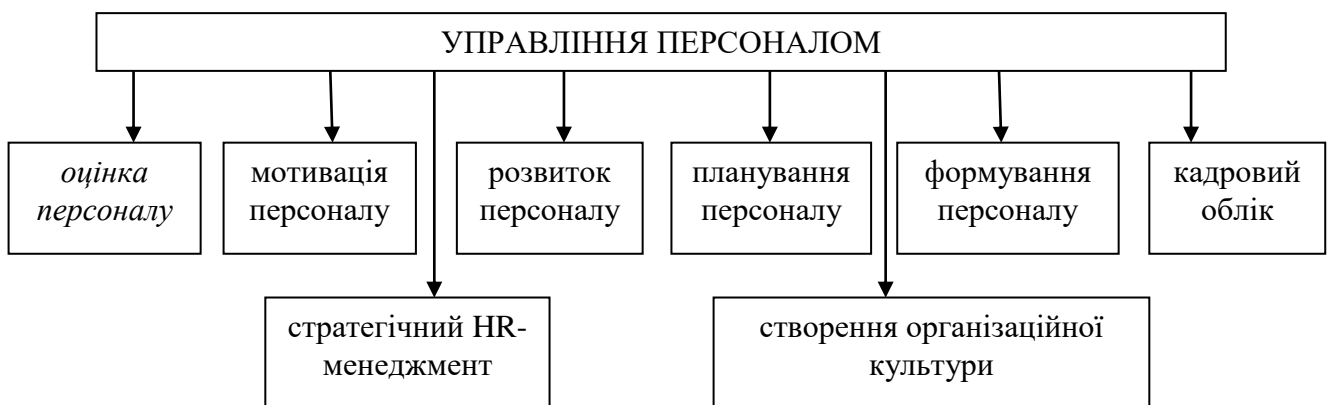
УПРАВЛІННЯ ПЕРСОНАЛОМ

оцінка персоналу

мотивація персоналу

розвиток персоналу

планування персоналу

формування персоналу

кадровий облік

стратегічний HR-менеджмент

створення організаційної культури